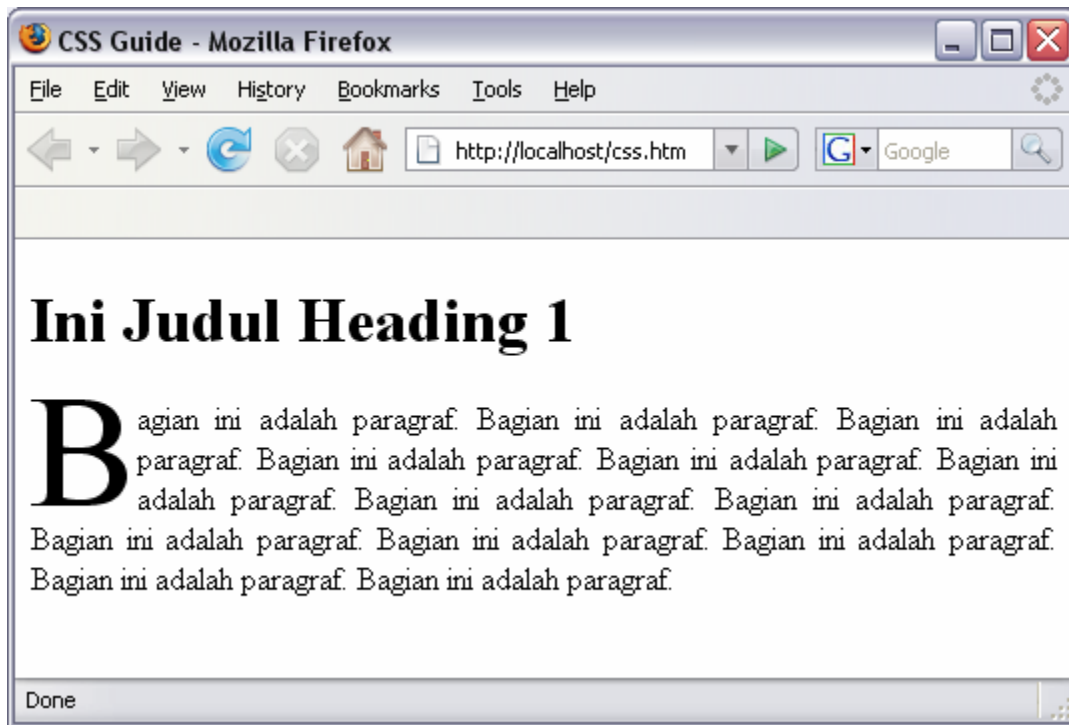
CSS Guide - Mozilla Firefox

File Edit View History Bookmarks Tools Help

http://localhost/css.htm

Google

Ini Judul Heading 1

Bagian ini adalah paragraf. Bagian ini adalah paragraf. Bagian ini adalah paragraf. Bagian ini adalah paragraf. Bagian ini adalah paragraf. Bagian ini adalah paragraf. Bagian ini adalah paragraf. Bagian ini adalah paragraf. Bagian ini adalah paragraf. Bagian ini adalah paragraf. Bagian ini adalah paragraf. Bagian ini adalah paragraf. Bagian ini adalah paragraf.

Done